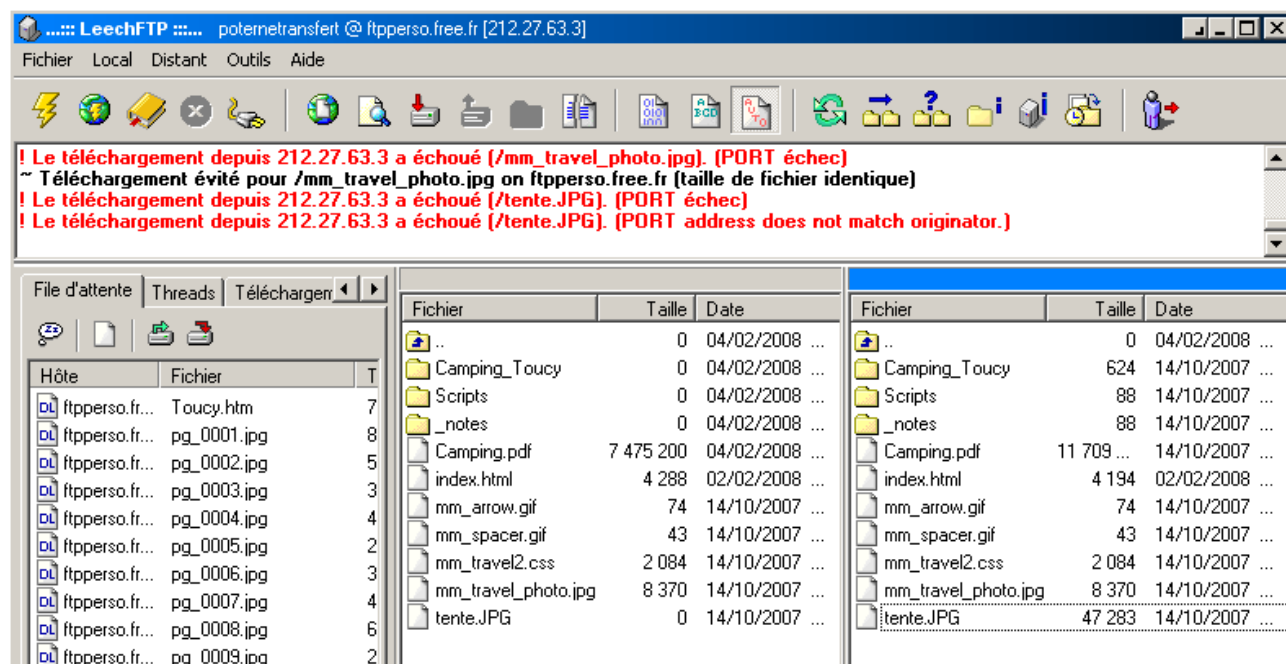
...::: LeechFTP :::... poternetransfert @ ftpperso.free.fr [212.27.63.3]

Fichier Local Distant Outils Aide

! Le téléchargement depuis 212.27.63.3 a échoué (/mm_travel_photo.jpg). (PORT échec)
~ Téléchargement évité pour /mm_travel_photo.jpg on ftpperso.free.fr (taille de fichier identique)
! Le téléchargement depuis 212.27.63.3 a échoué (/tente.JPG). (PORT échec)
! Le téléchargement depuis 212.27.63.3 a échoué (/tente.JPG). (PORT address does not match originator.)

File d'attente | Threads | Téléchargem

| Hôte | Fichier | T |
|---|---|---|
| ftpperso.fr... | Toucy.htm | 7 |
| ftpperso.fr... | pg_0001.jpg | 8 |
| ftpperso.fr... | pg_0002.jpg | 5 |
| ftpperso.fr... | pg_0003.jpg | 3 |
| ftpperso.fr... | pg_0004.jpg | 4 |
| ftpperso.fr... | pg_0005.jpg | 2 |
| ftpperso.fr... | pg_0006.jpg | 3 |
| ftpperso.fr... | pg_0007.jpg | 4 |
| ftpperso.fr... | pg_0008.jpg | 6 |
| ftpperso.fr... | pg_0009.jpg | 2 |

| Fichier | Taille | Date |
|---|---|---|
| .. | 0 | 04/02/2008 ... |
| Camping_Toucy | 0 | 04/02/2008 ... |
| Scripts | 0 | 04/02/2008 ... |
| _notes | 0 | 04/02/2008 ... |
| Camping.pdf | 7 475 200 | 04/02/2008 ... |
| index.html | 4 288 | 02/02/2008 ... |
| mm_arrow.gif | 74 | 14/10/2007 ... |
| mm_spacer.gif | 43 | 14/10/2007 ... |
| mm_travel2.css | 2 084 | 14/10/2007 ... |
| mm_travel_photo.jpg | 8 370 | 14/10/2007 ... |
| tente.JPG | 0 | 14/10/2007 ... |

| Fichier | Taille | Date |
|---|---|---|
| .. | 0 | 04/02/2008 ... |
| Camping_Toucy | 624 | 14/10/2007 ... |
| Scripts | 88 | 14/10/2007 ... |
| _notes | 88 | 14/10/2007 ... |
| Camping.pdf | 11 709 ... | 14/10/2007 ... |
| index.html | 4 194 | 02/02/2008 ... |
| mm_arrow.gif | 74 | 14/10/2007 ... |
| mm_spacer.gif | 43 | 14/10/2007 ... |
| mm_travel2.css | 2 084 | 14/10/2007 ... |
| mm_travel_photo.jpg | 8 370 | 14/10/2007 ... |
| tente.JPG | 47 283 | 14/10/2007 ... |